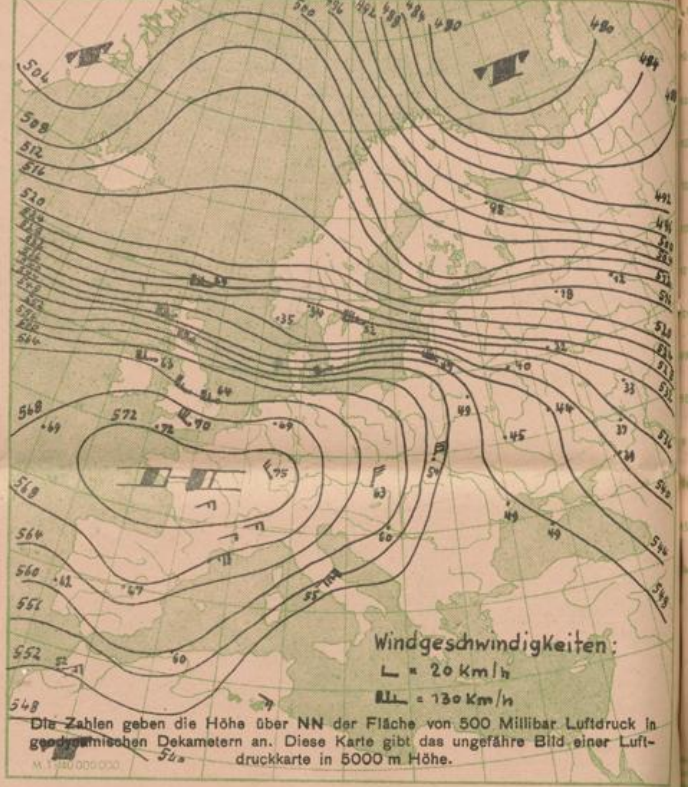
500 496 492 488 484 480 480 484 504 508 512 516 520 492 496 500 504 508 512 516 520 524 528 532 536 540 544 548 548 552 556 560 564 568 572 576 580 584

.98 .42 .18 .35 .34 .52 .32 .40 .33 .37 .34 .69 .72 .70 .69 .75 .63 .64 .63 .49 .45 .44 .49 .49 .54 .60 .61 .67 .55 .60

Windgeschwindigkeiten:
= 20 Km/h
= 130 Km/h

Die Zahlen geben die Höhe über NN der Fläche von 500 Millibar Luftdruck in geodynamischen Dekametern an. Diese Karte gibt das ungefähre Bild einer Luftdruckkarte in 5000 m Höhe.

M. 1:40 000 000